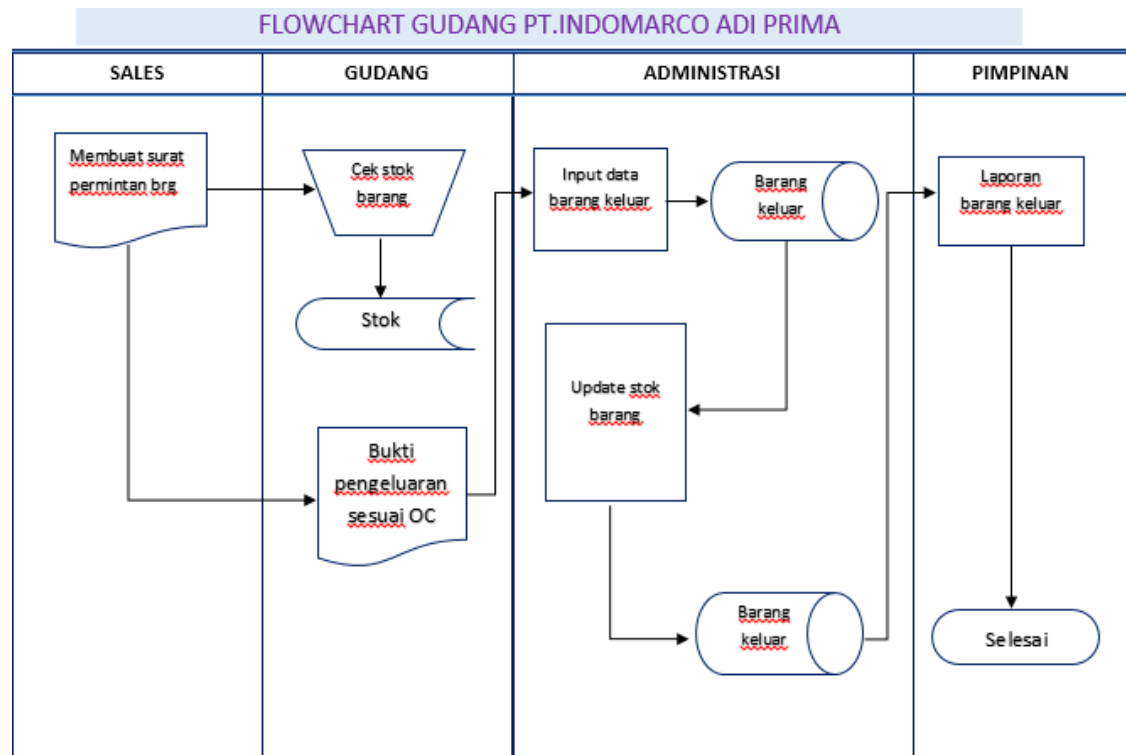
FLOWCHART GUDANG PT.INDOMARCO ADI PRIMA

| SALES | GUDANG | ADMINISTRASI | PIMPINAN |
|---|---|---|---|

Membuat surat permintan brg

Cek stok barang

Stok

Bukti pengeluaran sesuai OC

Input data barang keluar

Barang keluar

Update stok barang

Barang keluar

Laporan barang keluar

Selesai